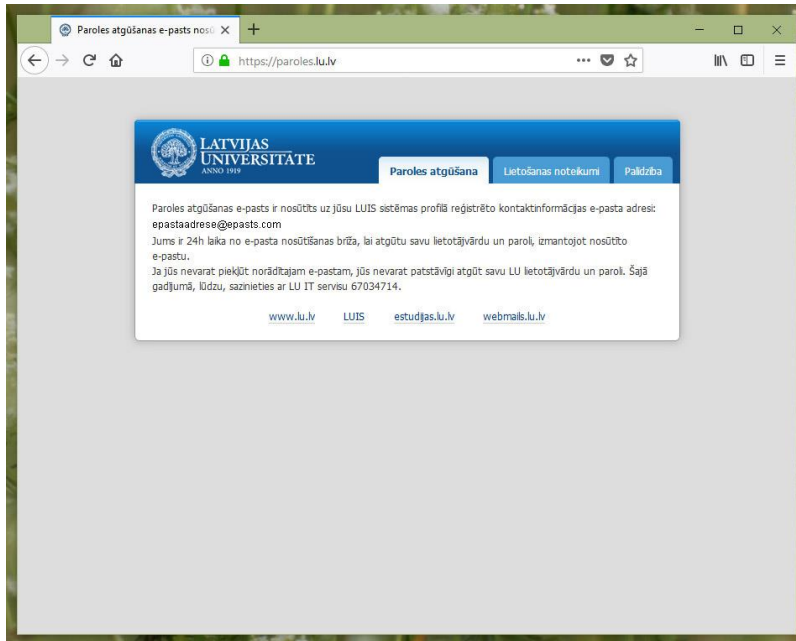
Paroles atgūšanas e-pasts nos

https://paroles.lu.lv

LATVIJAS UNIVERSITĀTE
ANNO 1919

Paroles atgūšana
Lietošanas noteikumi
Palīdzība

Paroles atgūšanas e-pasts ir nosūtīts uz jūsu LUIS sistēmas profilā reģistrēto kontaktinformācijas e-pasta adresi: epastaadrese@epasts.com
Jums ir 24h laika no e-pasta nosūtīšanas brīža, lai atgūtu savu lietotājvārdu un paroli, izmantojot nosūtīto e-pastu.
Ja jūs nevarat piekļūt norādītajam e-pastam, jūs nevarat patstāvīgi atgūt savu LU lietotājvārdu un paroli. Šajā gadījumā, lūdzu, sazinieties ar LU IT servisu 67034714.

www.lu.lv
LUIS
estudijas.lu.lv
webmails.lu.lv